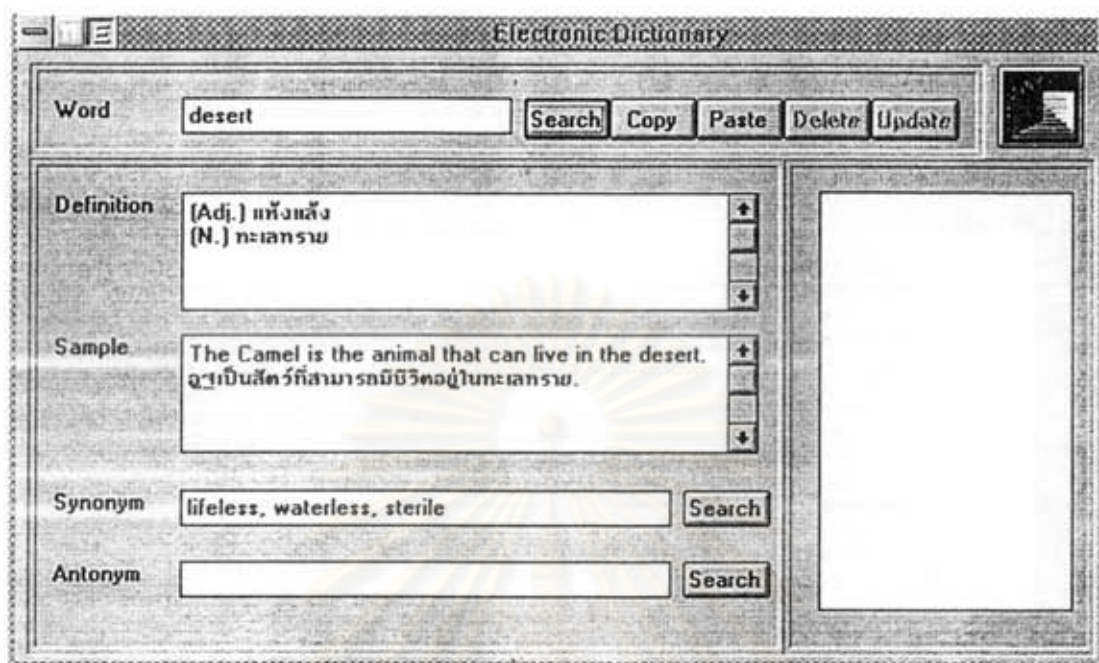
Electronic Dictionary

Word desert Search Copy Paste Delete Update

Definition (Adj.) แห้งแล้ง
(N.) ทะเลทราย

Sample The Camel is the animal that can live in the desert.
อูฐเป็นสัตว์ที่สามารถมีชีวิตอยู่ในทะเลทราย.

Synonym lifeless, waterless, sterile Search

Antonym Search